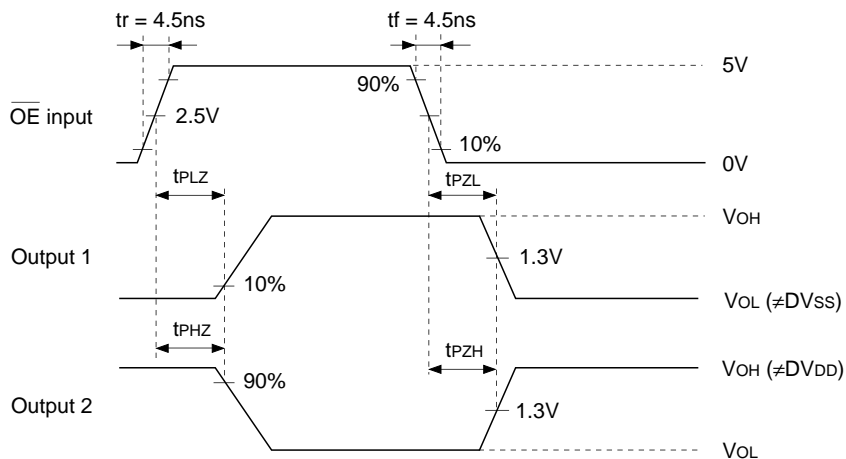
tr = 4.5ns

tf = 4.5ns

5V

90%

$\overline{OE}$ input

2.5V

10%

0V

$t_{PLZ}$

$t_{PZL}$

$V_{OH}$

Output 1

1.3V

10%

$V_{OL}$ ($\neq DV_{SS}$)

$t_{PHZ}$

$t_{PZH}$

$V_{OH}$ ($\neq DV_{DD}$)

90%

Output 2

1.3V

$V_{OL}$